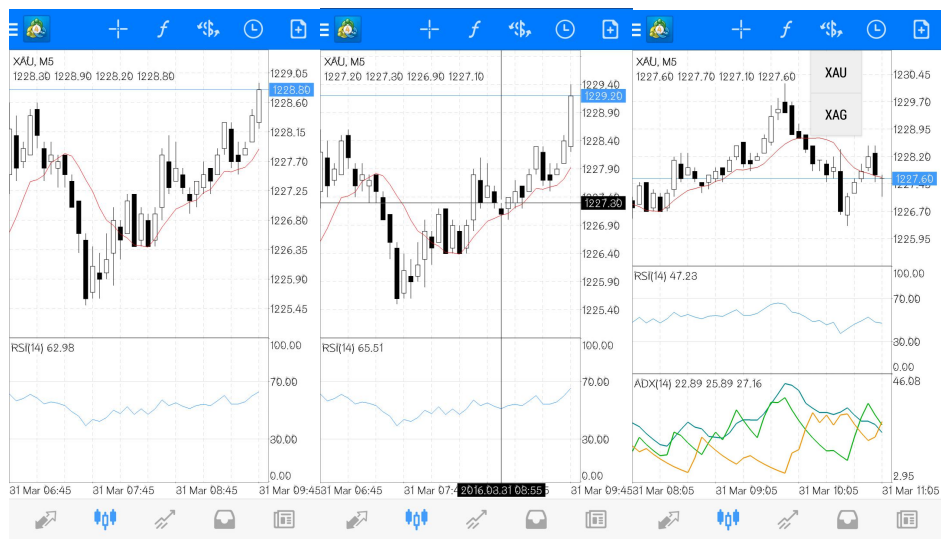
XAU, M5
1228.30 1228.90 1228.20 1228.80

1229.05
1228.80
1228.15
1227.70
1227.25
1226.80
1226.35
1225.90
1225.45

RSI(14) 62.98

100.00
70.00
30.00
0.00

31 Mar 06:45 31 Mar 07:45 31 Mar 08:45 31 Mar 09:45

XAU, M5
1227.20 1227.30 1226.90 1227.10

1229.40
1229.20
1228.90
1228.40
1227.90
1227.30
1226.90
1226.40
1225.90
1225.40

RSI(14) 65.51

100.00
70.00
30.00
0.00

31 Mar 06:45 31 Mar 07:4 2016.03.31 08:55 5 31 Mar 09:45

XAU, M5
1227.60 1227.70 1227.10 1227.60

XAU
XAG

1230.45
1229.70
1228.95
1228.20
1227.60
1226.70
1225.95

RSI(14) 47.23

100.00
70.00
30.00
0.00

ADX(14) 22.89 25.89 27.16

46.08
2.95

31 Mar 08:05 31 Mar 09:05 31 Mar 10:05 31 Mar 11:05